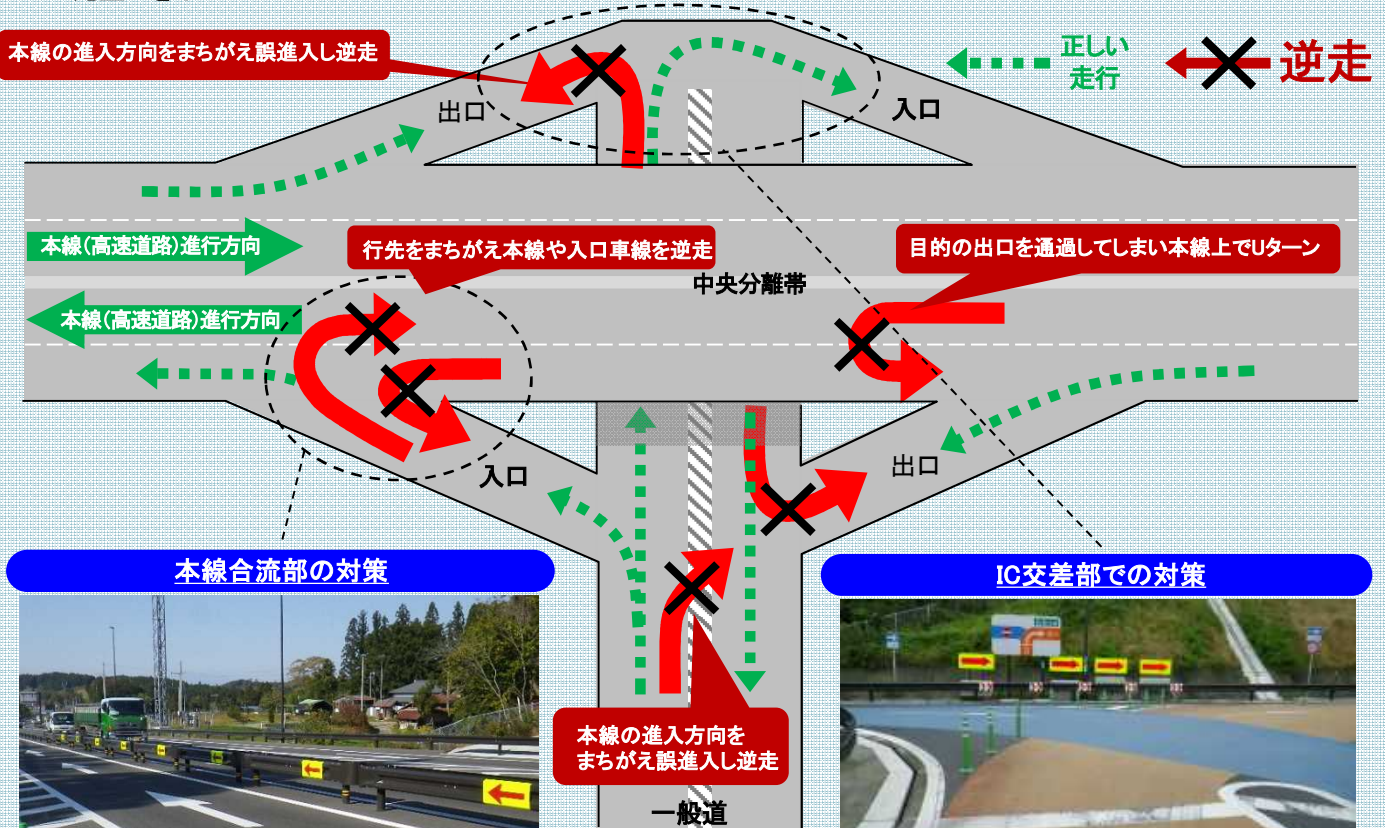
本線の進入方向をまちがえ誤進入し逆走

正しい走行

逆走

出口

入口

本線(高速道路)進行方向

行先をまちがえ本線や入口車線を逆走

目的の出口を通過してしまい本線上でUターン

中央分離帯

本線(高速道路)進行方向

入口

出口

本線合流部の対策

IC交差部での対策

本線の進入方向をまちがえ誤進入し逆走

一般道